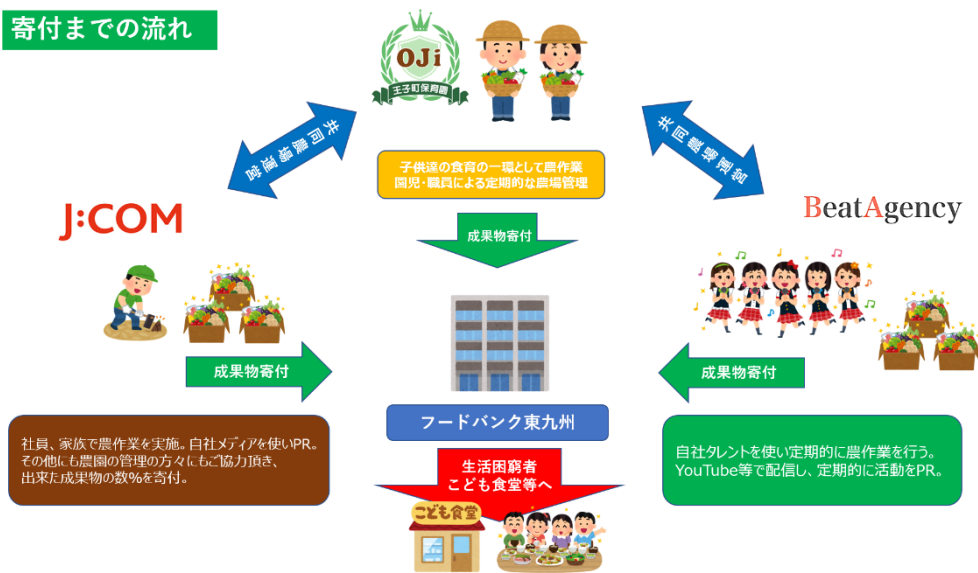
寄付までの流れ

OJi
王子町保育園

共同農場運営

共同農場運営

子供達の食育の一環として農作業
園児・職員による定期的な農場管理

J:COM

BeatAgency

成果物寄付

成果物寄付

成果物寄付

フードバンク東九州

社員、家族で農作業を実施。自社メディアを使いPR。
その他にも農園の管理の方々にもご協力頂き、
出来た成果物の数%を寄付。

生活困窮者
こども食堂等へ

自社タレントを使い定期的に農作業を行う。
YouTube等で配信し、定期的に活動をPR。

こども食堂